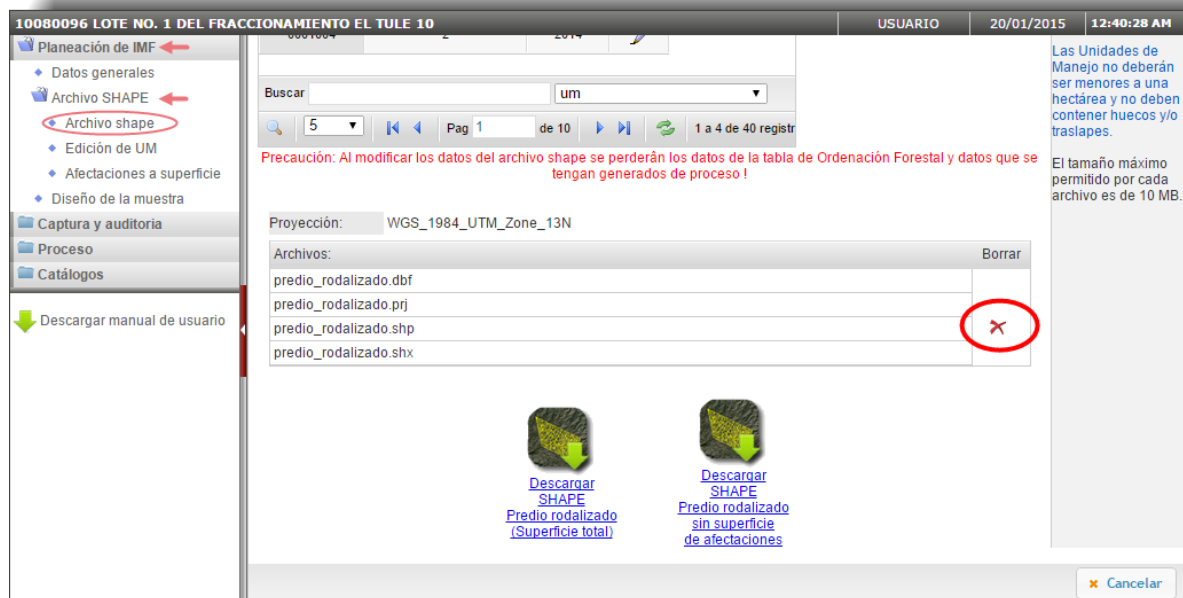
10080096 LOTE NO. 1 DEL FRACCIONAMIENTO EL TULE 10 | USUARIO | 20/01/2015 | 12:40:28 AM

Planeación de IMF
Datos generales
Archivo SHAPE
Archivo shape
Edición de UM
Afectaciones a superficie
Diseño de la muestra
Captura y auditoria
Proceso
Catálogos

Descargar manual de usuario

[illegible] 2 2014

Buscar um

5 Pag 1 de 10 1 a 4 de 40 registr

Precaución: Al modificar los datos del archivo shape se perderán los datos de la tabla de Ordenación Forestal y datos que se tengan generados de proceso !

Proyección: WGS_1984_UTM_Zone_13N

| Archivos: | Borrar |
|---|---|
| predio_rodalizado.dbf | |
| predio_rodalizado.prj | |
| predio_rodalizado.shp | |
| predio_rodalizado.shx | |

Descargar SHAPE Predio rodalizado (Superficie total)

Descargar SHAPE Predio rodalizado sin superficie de afectaciones

Las Unidades de Manejo no deberán ser menores a una hectárea y no deben contener huecos y/o traslapes.

El tamaño máximo permitido por cada archivo es de 10 MB.

Cancelar